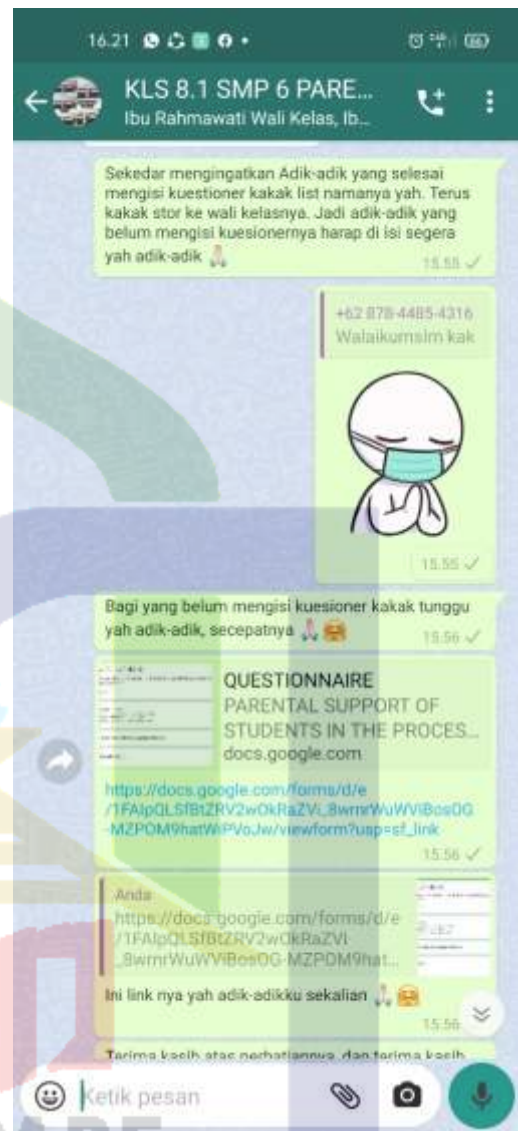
16.21

KLS 8.1 SMP 6 PARE...
Ibu Rahmawati Wali Kelas, Ib...

Sekedar mengingatkan Adik-adik yang selesai mengisi kuestioner kakak list namanya yah. Terus kakak stor ke wali kelasnya. Jadi adik-adik yang belum mengisi kuesionernya harap di isi segera yah adik-adik 🙏
15.55

+62 878-4485-4316
Walaikumslm kak
15.55

Bagi yang belum mengisi kuesioner kakak tunggu yah adik-adik, secepatnya 🙏
15.56

QUESTIONNAIRE
PARENTAL SUPPORT OF STUDENTS IN THE PROCES...
docs.google.com
https://docs.google.com/forms/d/e/1FAIpQLSfBtZRV2wOkRaZVi_8wmrWuWViBosOG-MZPOM9hatWiPVoJw/viewform?usp=sf_link
15.56

Anda
https://docs.google.com/forms/d/e/1FAIpQLSfBtZRV2wOkRaZVI_8wmrWuWViBosOG-MZPOM9hat...
Ini link nya yah adik-adikku sekalian 🙏
15.56

Terima kasih atas perhatiannya, dan terima kasih

Ketik pesan